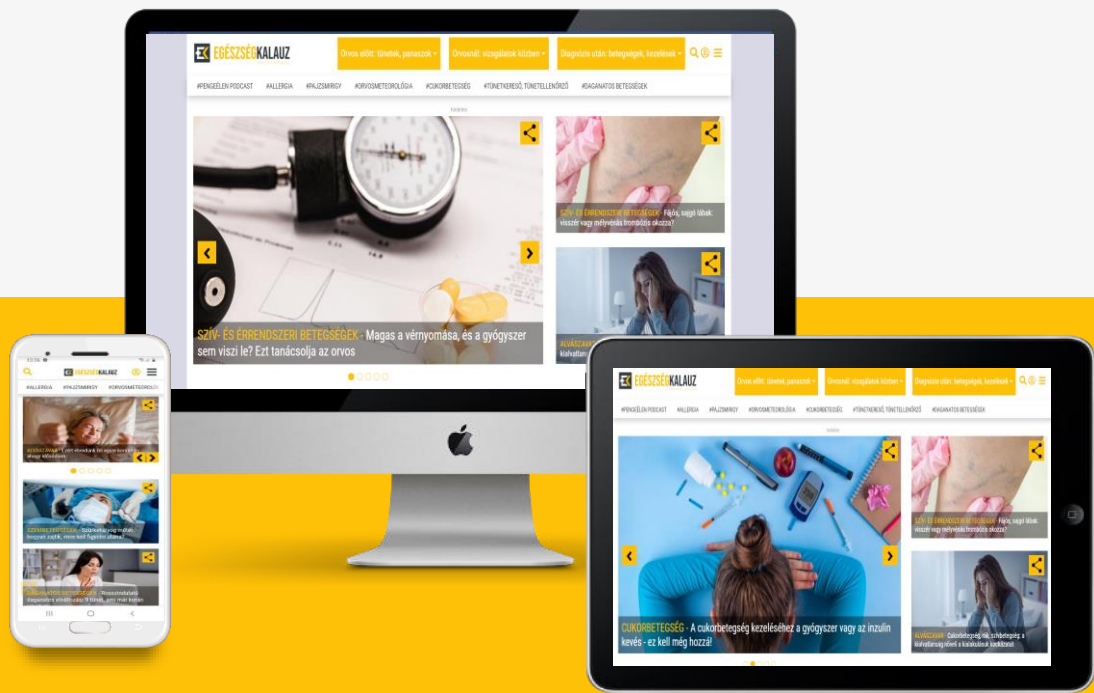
EGÉSZSÉGKALAUZ

Orvos előtt: tünetek, panaszok

Orvosnál: vizsgálatok között

Diagnózis után: betegségek, kezelések

#PENGEÉLEN PODCAST #ALLERGIA #PAJZSMIRIGY #ORVOSMETEOROLÓGIA #CUKORBETEGSÉG #TÜNETKERESŐ, TÜNETELLENŐRZŐ #DAGANATOS BETEGSÉGEK

SZÍV- ÉS ÉRRENDSZERI BETEGSÉGEK - Magas a vérnyomása, és a gyógyszer sem viszi le? Ezt tanácsolja az orvos

SZÍV- ÉS ÉRRENDSZERI BETEGSÉGEK - Fájós, sajgó lábak: visszér vagy mélyvénás trombózis okozza?

ALVÁSZAVAR - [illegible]

EGÉSZSÉGKALAUZ

#ALLERGIA #PAJZSMIRIGY #ORVOSMETEOROLÓGIA

ALVÁSZAVAR - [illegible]

CUKORBETEGSÉG - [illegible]

DAGANATOS BETEGSÉGEK - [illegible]

EGÉSZSÉGKALAUZ

Orvos előtt: tünetek, panaszok

Orvosnál: vizsgálatok között

Diagnózis után: betegségek, kezelések

#PENGEÉLEN PODCAST #ALLERGIA #PAJZSMIRIGY #ORVOSMETEOROLÓGIA #CUKORBETEGSÉG #TÜNETKERESŐ, TÜNETELLENŐRZŐ #DAGANATOS BETEGSÉGEK

CUKORBETEGSÉG - A cukorbetegség kezeléséhez a gyógyszer vagy az inzulin kevés - ez kell még hozzá!

SZÍV- ÉS ÉRRENDSZERI BETEGSÉGEK - Fájós, sajgó lábak: visszér vagy mélyvénás trombózis okozza?

ALVÁSZAVAR - Cukorbetegség, szívbetegség: a kialvatlanság növeli a kialakulásuk kockázatát